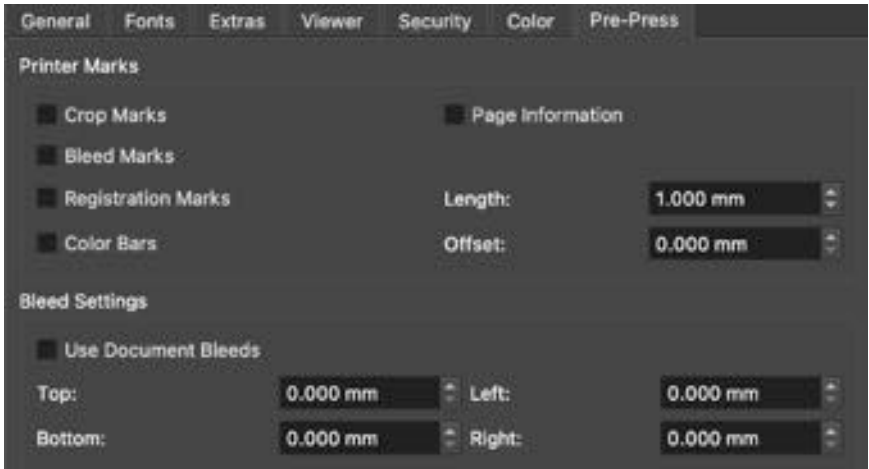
General Fonts Extras Viewer Security Color Pre-Press

Printer Marks

Crop Marks

Page Information

Bleed Marks

Registration Marks

Length: 1.000 mm

Color Bars

Offset: 0.000 mm

Bleed Settings

Use Document Bleeds

Top: 0.000 mm

Left: 0.000 mm

Bottom: 0.000 mm

Right: 0.000 mm